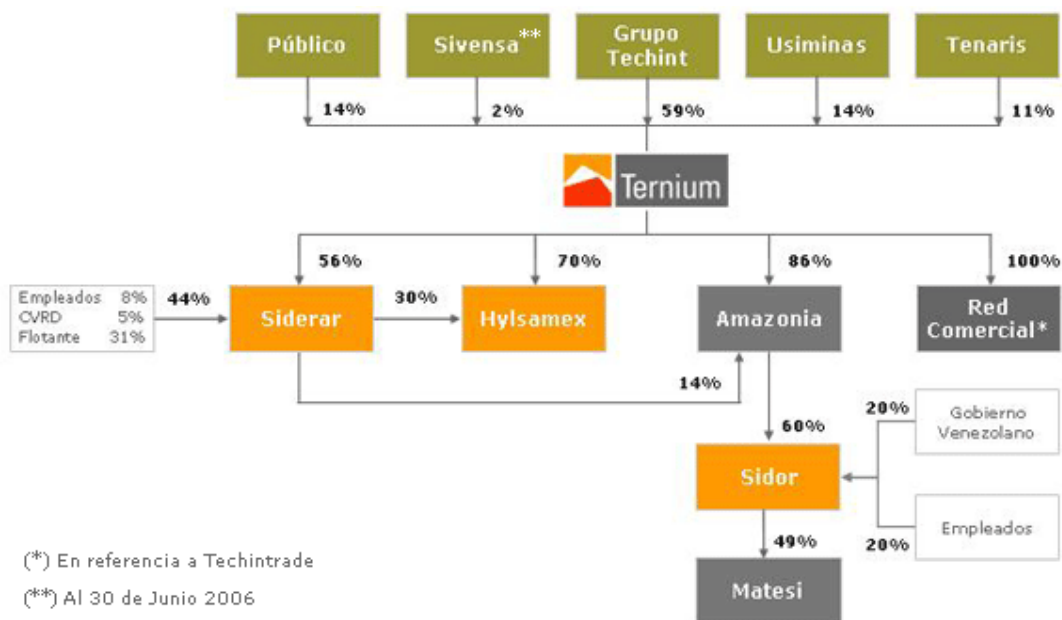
Público
Sivensa**
Grupo Techint
Usiminas
Tenaris

14%
2%
59%
14%
11%

Ternium

56%
70%
86%
100%

| Empleados | 8% |
|---|---|
| CVRD | 5% |
| Flotante | 31% |

44%
Siderar
30%
Hylsamex
Amazonia
Red Comercial*

14%
20%
Gobierno Venezolano
60%
Sidor
Empleados
20%
49%
Matesi

(*) En referencia a Techintrade
(**) Al 30 de Junio 2006